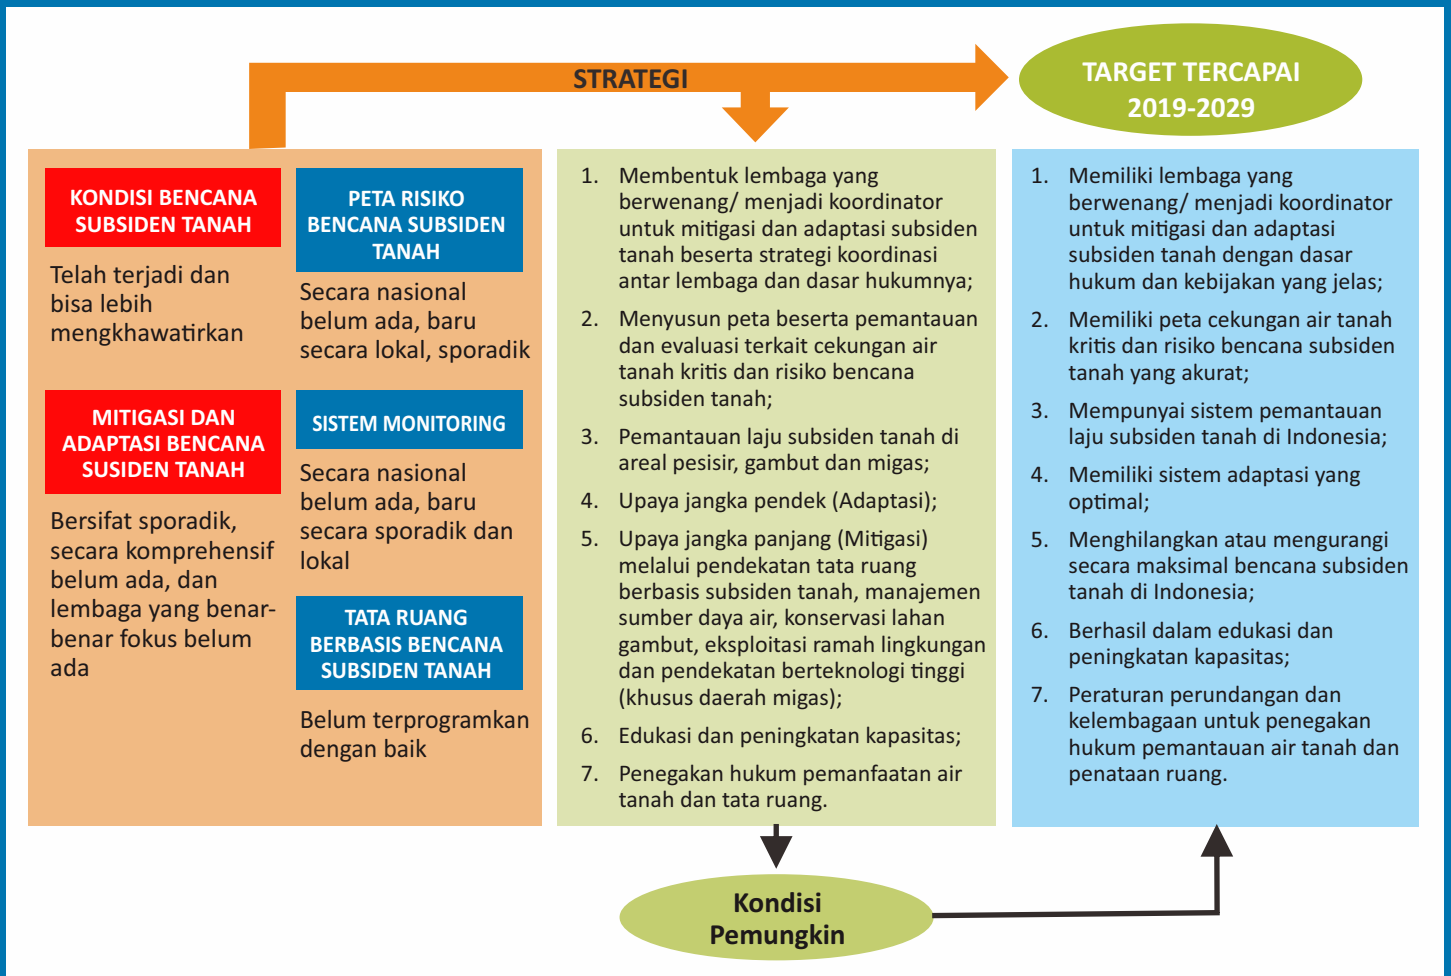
STRATEGI

TARGET TERCAPAI 2019-2029

KONDISI BENCANA SUBSIDEN TANAH

Telah terjadi dan bisa lebih mengkhawatirkan

PETA RISIKO BENCANA SUBSIDEN TANAH

Secara nasional belum ada, baru secara lokal, sporadik

MITIGASI DAN ADAPTASI BENCANA SUSIDEN TANAH

Bersifat sporadik, secara komprehensif belum ada, dan lembaga yang benar-benar fokus belum ada

SISTEM MONITORING

Secara nasional belum ada, baru secara sporadik dan lokal

TATA RUANG BERBASIS BENCANA SUBSIDEN TANAH

Belum terprogramkan dengan baik

1. Membentuk lembaga yang berwenang/ menjadi koordinator untuk mitigasi dan adaptasi subsiden tanah beserta strategi koordinasi antar lembaga dan dasar hukumnya;
2. Menyusun peta beserta pemantauan dan evaluasi terkait cekungan air tanah kritis dan risiko bencana subsiden tanah;
3. Pemantauan laju subsiden tanah di areal pesisir, gambut dan migas;
4. Upaya jangka pendek (Adaptasi);
5. Upaya jangka panjang (Mitigasi) melalui pendekatan tata ruang berbasis subsiden tanah, manajemen sumber daya air, konservasi lahan gambut, eksploitasi ramah lingkungan dan pendekatan berteknologi tinggi (khusus daerah migas);
6. Edukasi dan peningkatan kapasitas;
7. Penegakan hukum pemanfaatan air tanah dan tata ruang.

1. Memiliki lembaga yang berwenang/ menjadi koordinator untuk mitigasi dan adaptasi subsiden tanah dengan dasar hukum dan kebijakan yang jelas;
2. Memiliki peta cekungan air tanah kritis dan risiko bencana subsiden tanah yang akurat;
3. Mempunyai sistem pemantauan laju subsiden tanah di Indonesia;
4. Memiliki sistem adaptasi yang optimal;
5. Menghilangkan atau mengurangi secara maksimal bencana subsiden tanah di Indonesia;
6. Berhasil dalam edukasi dan peningkatan kapasitas;
7. Peraturan perundangan dan kelembagaan untuk penegakan hukum pemantauan air tanah dan penataan ruang.

Kondisi Pemungkin